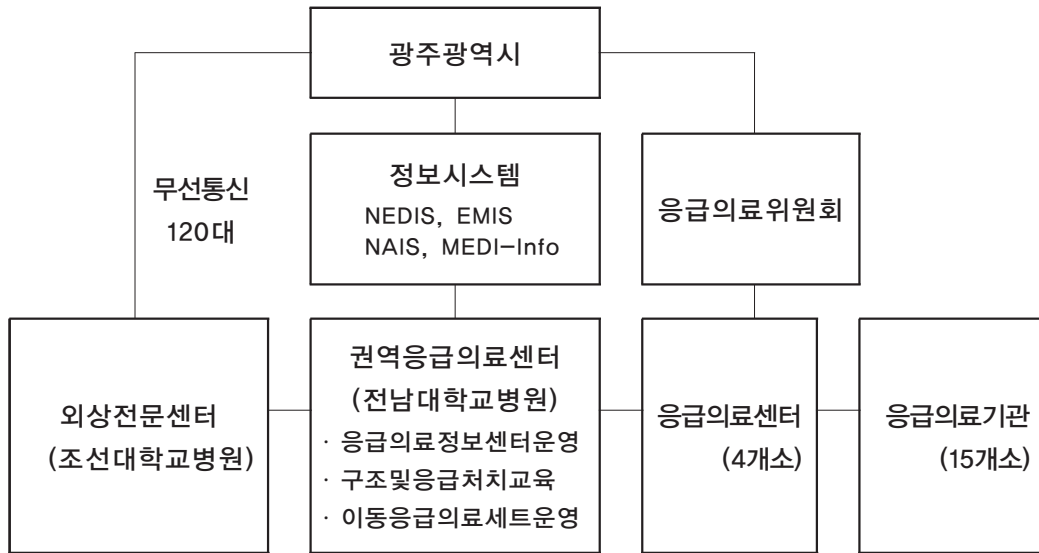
광주광역시

무선통신
120대

정보시스템
NEDIS, EMIS
NAIS, MEDI-Info

응급의료위원회

외상전문센터
(조선대학교병원)

권역응급의료센터
(전남대학교병원)
· 응급의료정보센터운영
· 구조및응급처치교육
· 이동응급의료세트운영

응급의료센터
(4개소)

응급의료기관
(15개소)